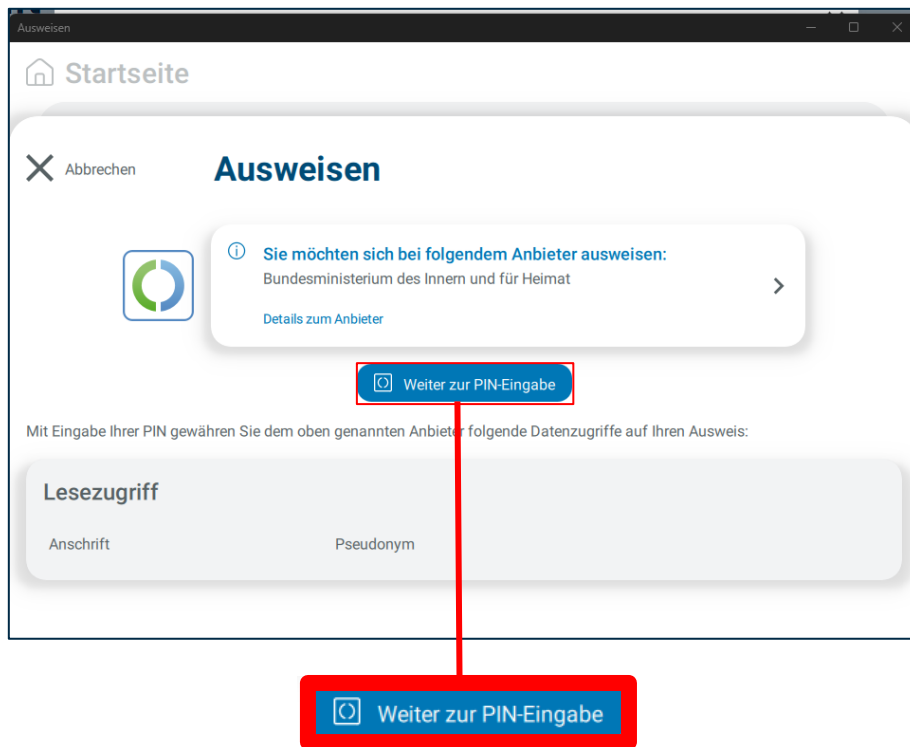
Ausweisen

Startseite

Abbrechen

Ausweisen

Sie möchten sich bei folgendem Anbieter ausweisen:

Bundesministerium des Innern und für Heimat

Details zum Anbieter

Weiter zur PIN-Eingabe

Mit Eingabe Ihrer PIN gewähren Sie dem oben genannten Anbieter folgende Datenzugriffe auf Ihren Ausweis:

Lesezugriff

Anschrift

Pseudonym

Weiter zur PIN-Eingabe